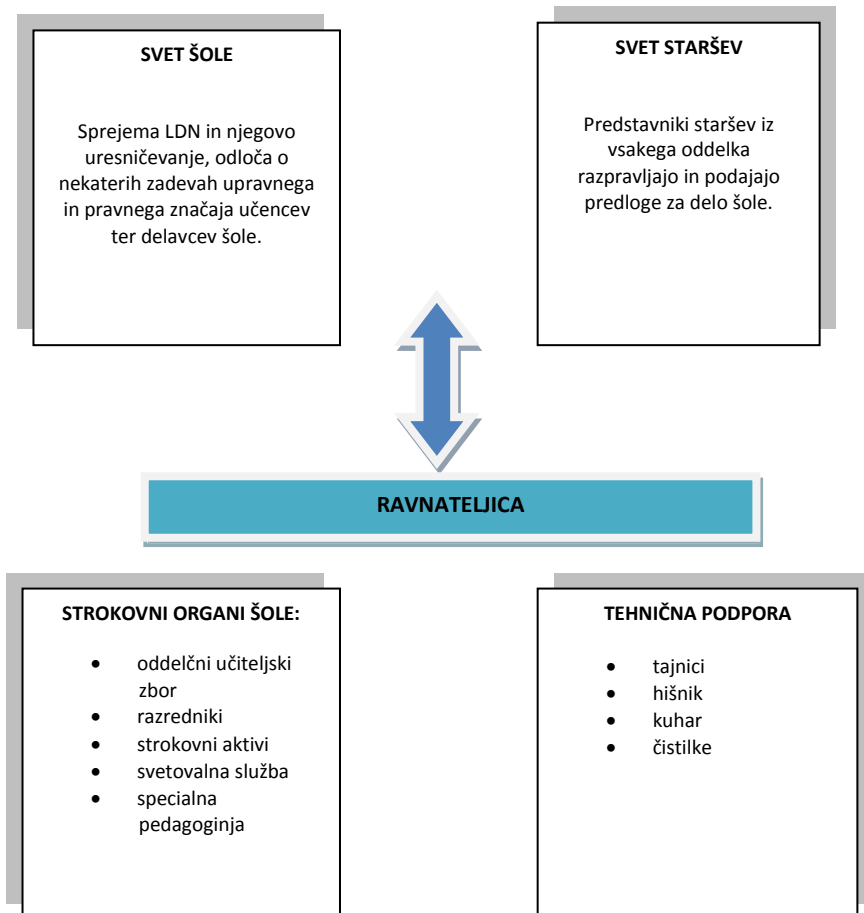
SVET ŠOLE

Sprejema LDN in njegovo uresničevanje, odloča o nekaterih zadevah upravnega in pravnega značaja učencev ter delavcev šole.

SVET STARŠEV

Predstavniki staršev iz vsakega oddelka razpravljajo in podajajo predloge za delo šole.

RAVNATELJICA

STROKOVNI ORGANI ŠOLE:

- oddelčni učiteljski zbor
- razredniki
- strokovni aktivi
- svetovalna služba
- specialna pedagoginja

TEHNIČNA PODPORA

- tajnici
- hišnik
- kuhar
- čistilke